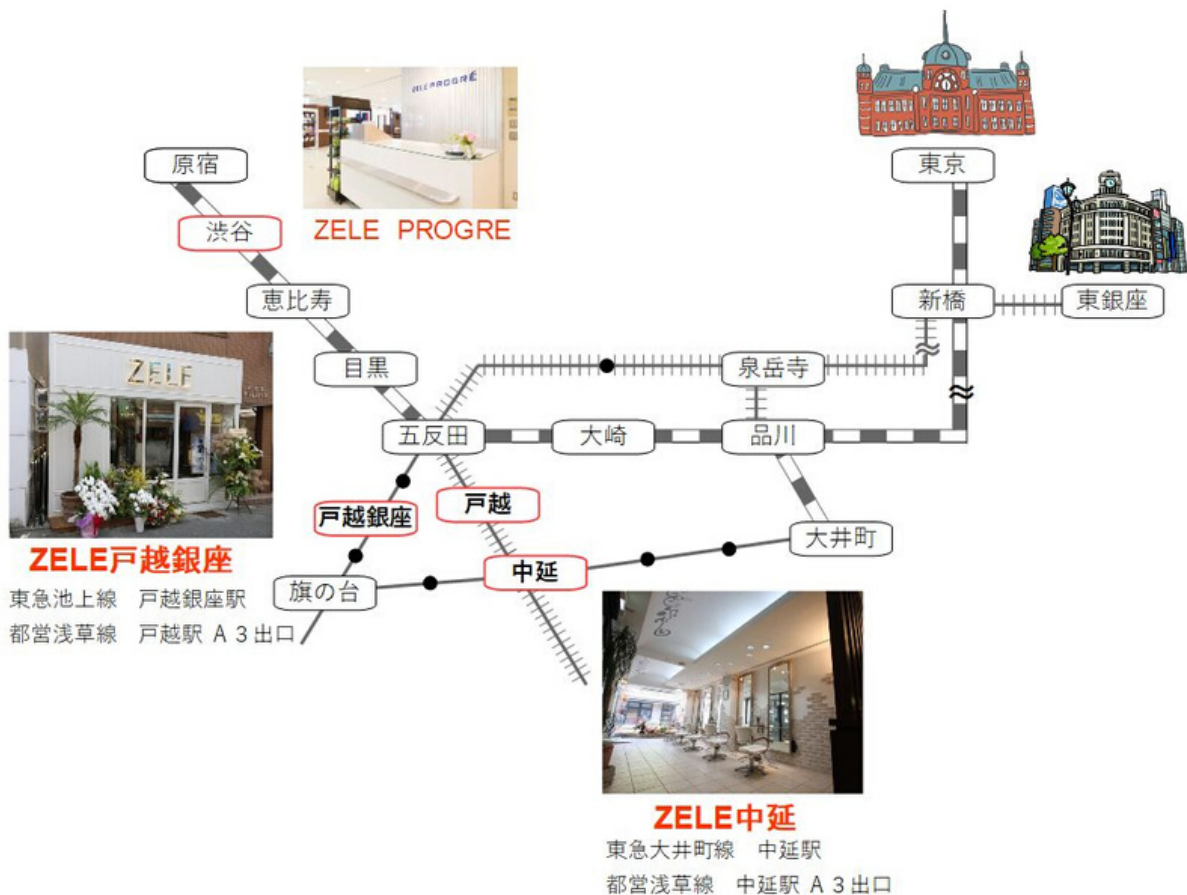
ZELE PROGRE

原宿

渋谷

ZELE PROGRE

恵比寿

目黒

東京

新橋

東銀座

泉岳寺

五反田

大崎

品川

ZELE

戸越銀座

戸越

大井町

中延

旗の台

ZELE戸越銀座

東急池上線　戸越銀座駅

都営浅草線　戸越駅 A 3 出口

ZELE中延

東急大井町線　中延駅

都営浅草線　中延駅 A 3 出口